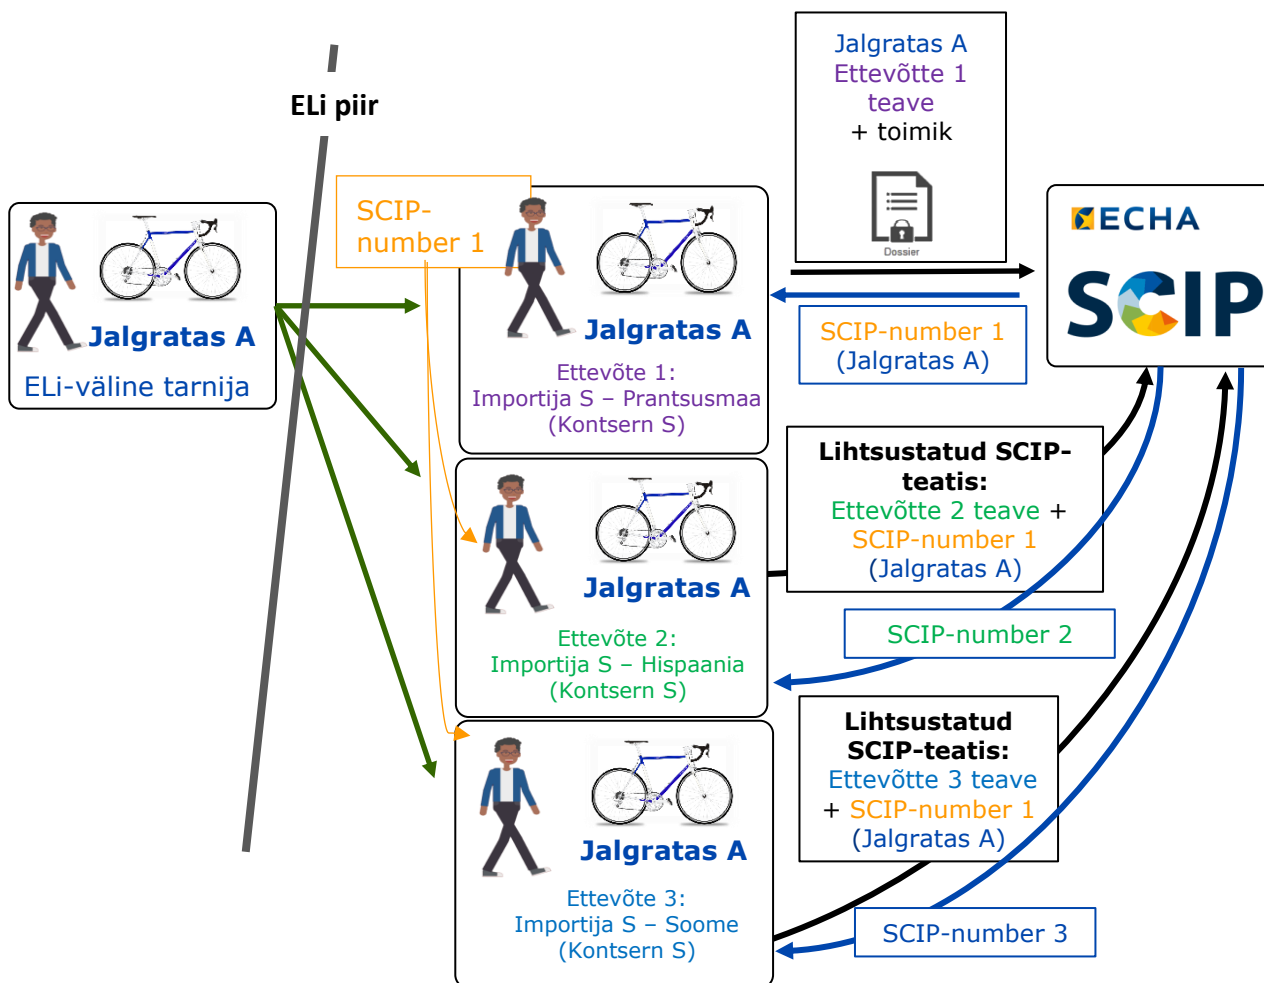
ELi piir

Jalgratas A
ELi-väline tarnija

SCIP-number 1

Jalgratas A
Ettevõte 1 teave
+ toimik

Dossier

Jalgratas A
Ettevõte 1:
Importija S – Prantsusmaa
(Kontsern S)

ECHA
SCIP

SCIP-number 1
(Jalgratas A)

Lihtsustatud SCIP-teatis:
Ettevõtte 2 teave +
SCIP-number 1
(Jalgratas A)

Jalgratas A
Ettevõte 2:
Importija S – Hispaania
(Kontsern S)

SCIP-number 2

Lihtsustatud SCIP-teatis:
Ettevõtte 3 teave
+ SCIP-number 1
(Jalgratas A)

Jalgratas A
Ettevõte 3:
Importija S – Soome
(Kontsern S)

SCIP-number 3